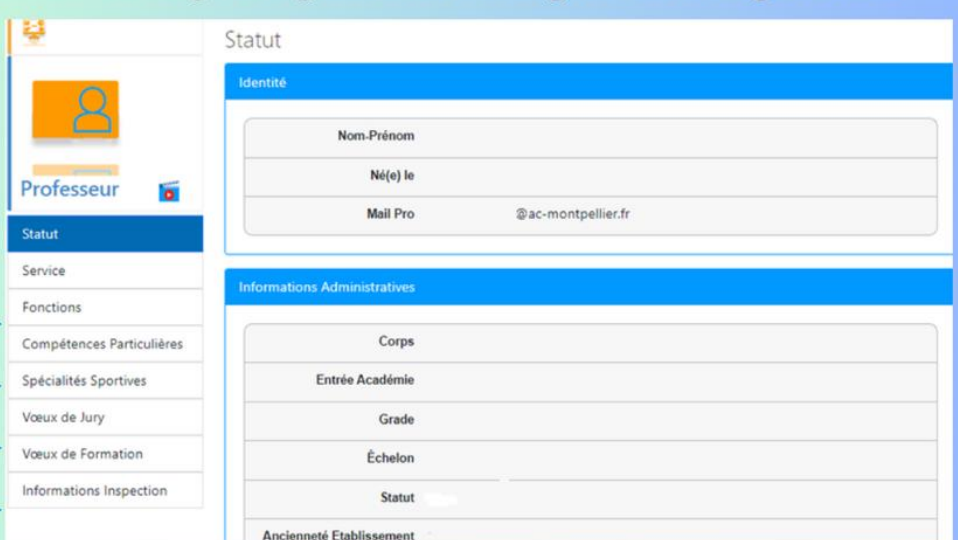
Professeur

Statut
Service
Fonctions
Compétences Particulières
Spécialités Sportives
Vœux de Jury
Vœux de Formation
Informations Inspection

Statut

Identité

| | |
|---|---|
| Nom-Prénom | |
| Né(e) le | |
| Mail Pro | @ac-montpellier.fr |

Informations Administratives

| | |
|---|---|
| Corps | |
| Entrée Académie | |
| Grade | |
| Échelon | |
| Statut | |
| Ancienneté Etablissement | |